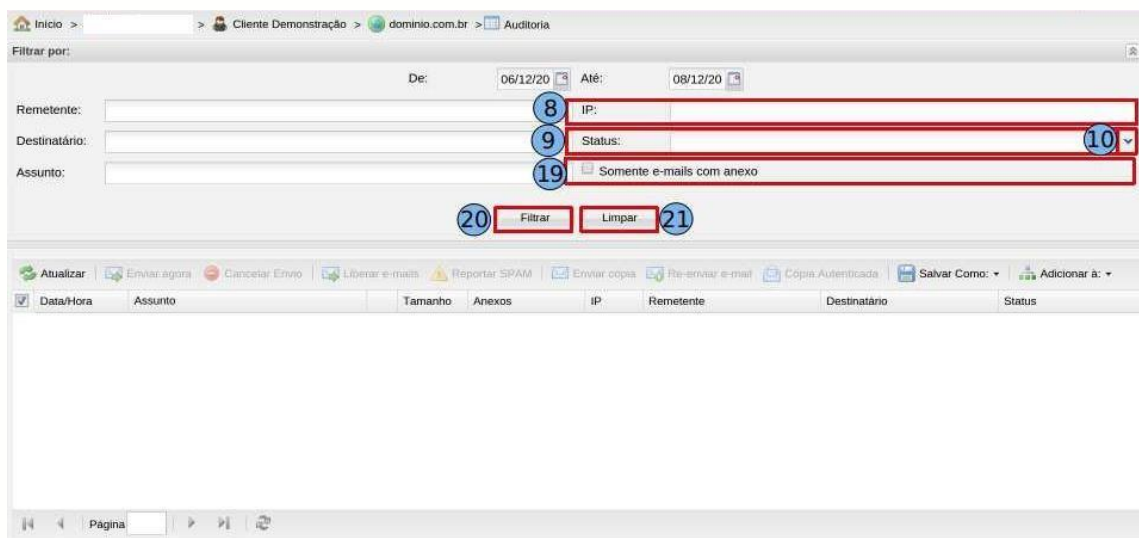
Início > > Cliente Demonstração > dominio.com.br > Auditoria

Filtrar por:

De: 06/12/20 Até: 08/12/20

Remetente:
8 IP:
Destinatário:
9 Status: 10
Assunto:
19 Somente e-mails com anexo

20 Filtrar Limpar 21

Atualizar | Enviar agora | Cancelar Envio | Liberar e-mails | Reportar SPAM | Enviar cópia | Re-enviar e-mail | Cópia Autenticada | Salvar Como: | Adicionar à:

| Data/Hora | Assunto | Tamanho | Anexos | IP | Remetente | Destinatário | Status |
|---|---|---|---|---|---|---|---|

Página